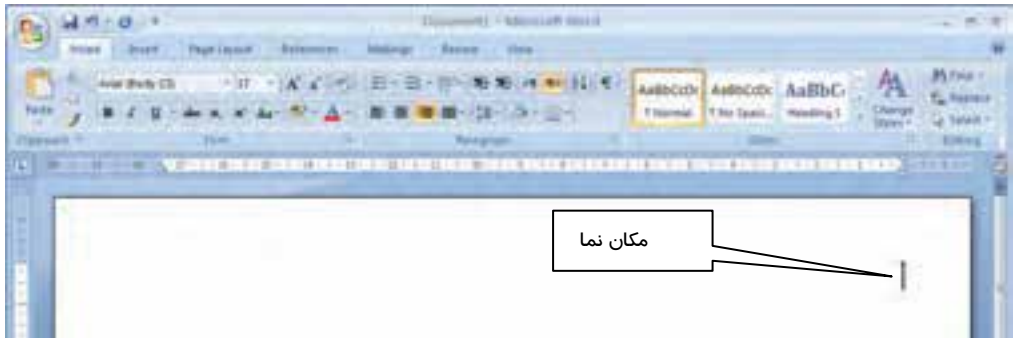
Document1 - Microsoft Word

Home Insert Page Layout References Mailings Review View

Paste
Arial (Body CS) 11
Clipboard Font Paragraph Styles Editing

AaBbCcDc ¶ Normal
AaBbCcDc ¶ No Spaci...
AaBbC Heading 1
Change Styles

Find
Replace
Select

مکان نما